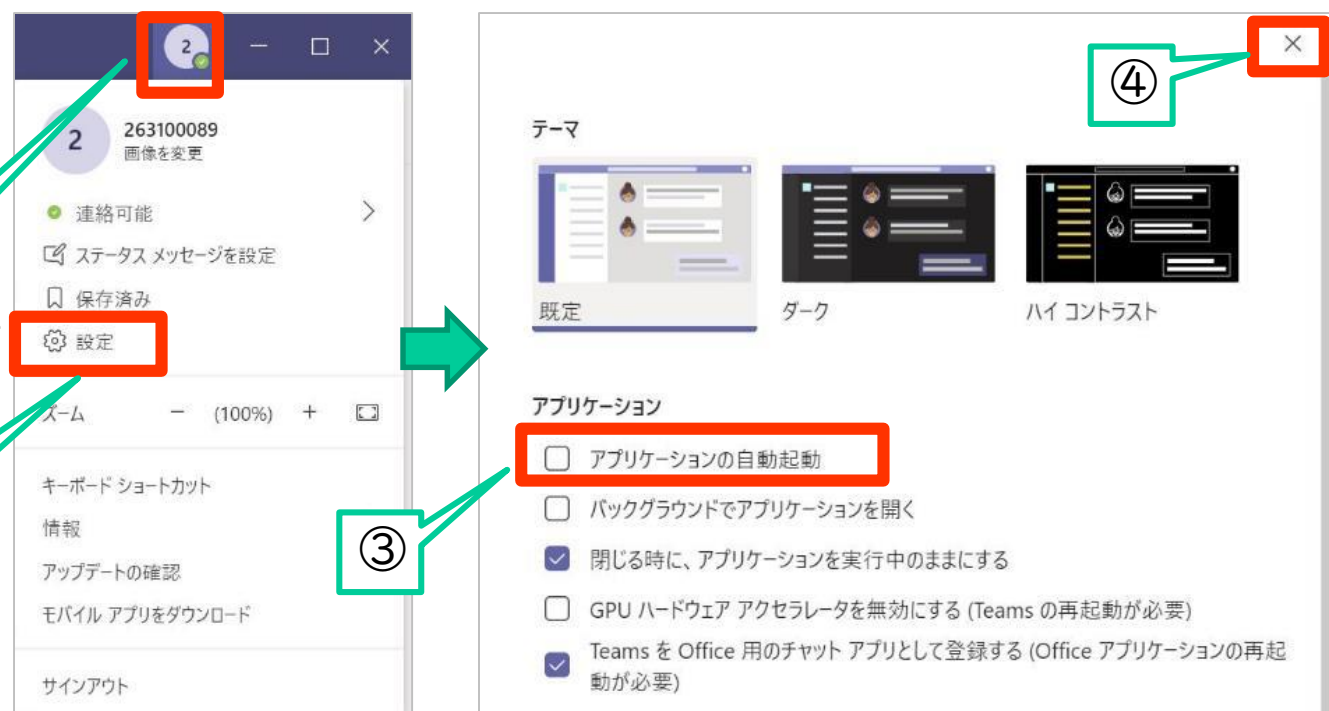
2

2 263100089
画像を変更

連絡可能

ステータス メッセージを設定

保存済み

設定

ズーム − (100%) +

キーボード ショートカット

情報

アップデートの確認

モバイル アプリをダウンロード

サインアウト

④

テーマ

既定

ダーク

ハイ コントラスト

アプリケーション

アプリケーションの自動起動

バックグラウンドでアプリケーションを開く

閉じる時に、アプリケーションを実行中のままにする

GPU ハードウェア アクセラレータを無効にする (Teams の再起動が必要)

Teams を Office 用のチャット アプリとして登録する (Office アプリケーションの再起動が必要)

③